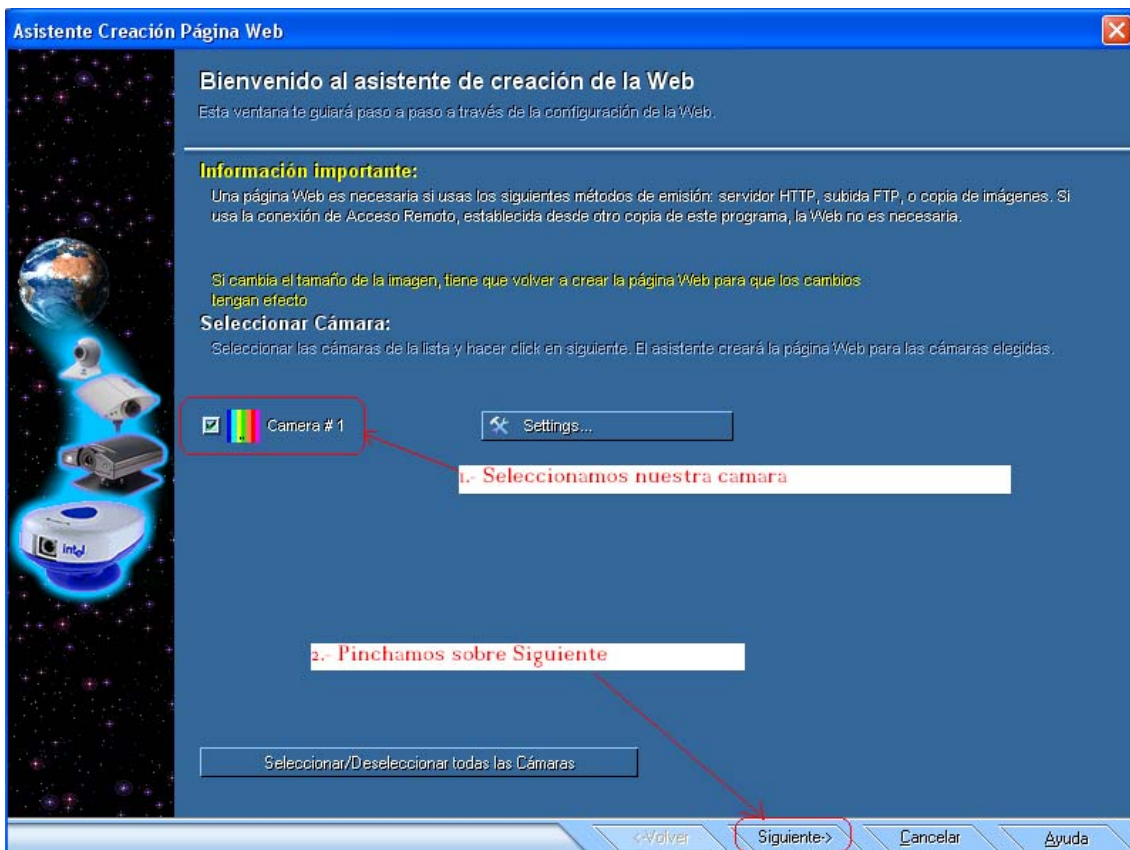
Asistente Creación Página Web

Bienvenido al asistente de creación de la Web

Esta ventana te guiará paso a paso a través de la configuración de la Web.

Información importante:

Una página Web es necesaria si usas los siguientes métodos de emisión: servidor HTTP, subida FTP, o copia de imágenes. Si usa la conexión de Acceso Remoto, establecida desde otro copia de este programa, la Web no es necesaria.

Si cambia el tamaño de la imagen, tiene que volver a crear la página Web para que los cambios tengan efecto

Seleccionar Cámara:

Seleccionar las cámaras de la lista y hacer click en siguiente. El asistente creará la página Web para las cámaras elegidas.

Camera # 1

Settings...

1.- Seleccionamos nuestra camara

intel

2.- Pinchamos sobre Siguiente

Seleccionar/Deseleccionar todas las Cámaras

<-Volver

Siguiente->

Cancelar

Ayuda